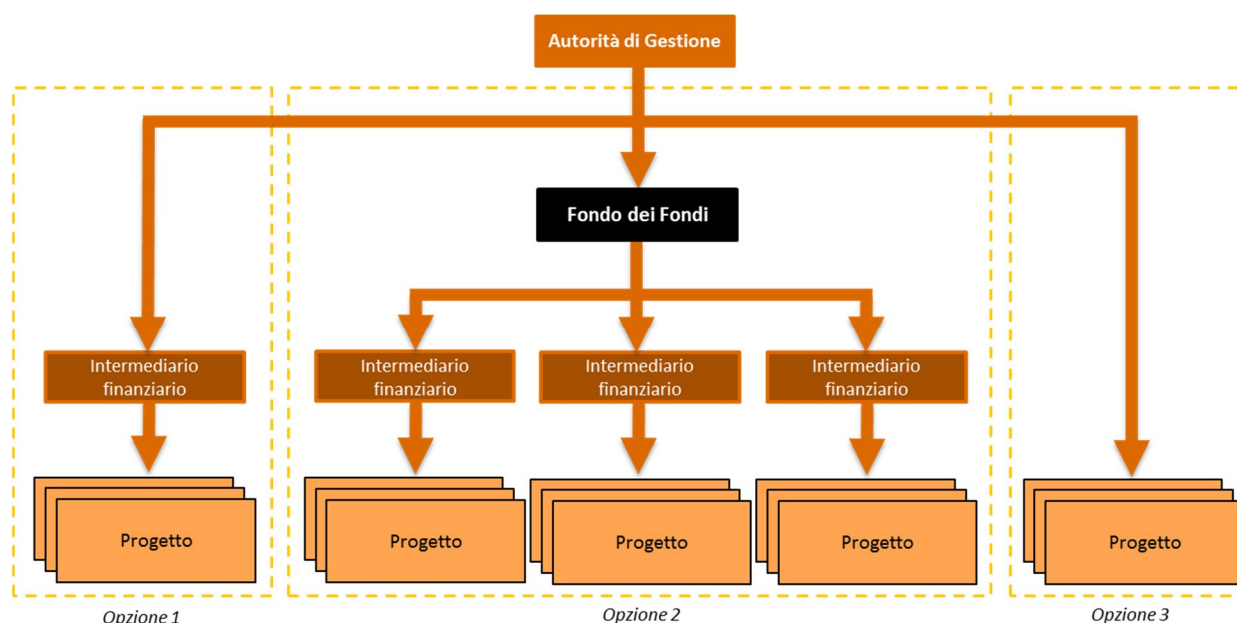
Autorità di Gestione

Fondo dei Fondi

Intermediario finanziario

Intermediario finanziario

Intermediario finanziario

Intermediario finanziario

Progetto

Progetto

Progetto

Progetto

Progetto

Opzione 1

Opzione 2

Opzione 3